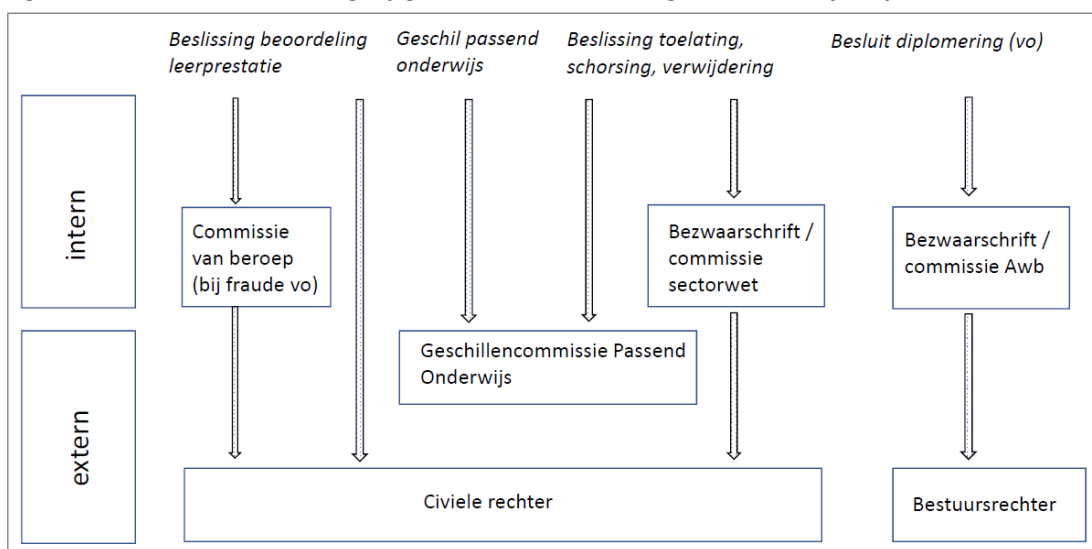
Beslissing beoordeling leerprestatie

Geschil passend onderwijs

Beslissing toelating, schorsing, verwijdering

Besluit diplomering (vo)

intern

extern

Commissie van beroep (bij fraude vo)

Bezwaarschrift / commissie sectorwet

Bezwaarschrift / commissie Awb

Geschillencommissie Passend Onderwijs

Civiele rechter

Bestuursrechter